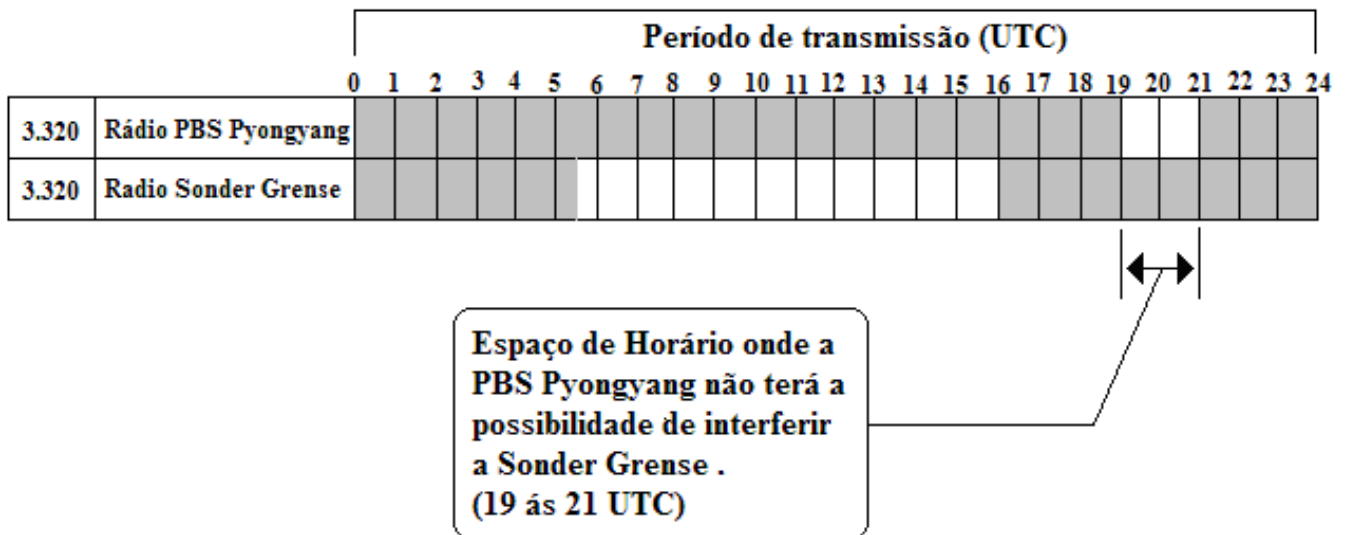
Período de transmissão (UTC)

0 1 2 3 4 5 6 7 8 9 10 11 12 13 14 15 16 17 18 19 20 21 22 23 24

| 3.320 | Rádio PBS Pyongyang |
|---|---|
| 3.320 | Radio Sonder Grense |

Espaço de Horário onde a PBS Pyongyang não terá a possibilidade de interferir a Sonder Grense .
(19 ás 21 UTC)